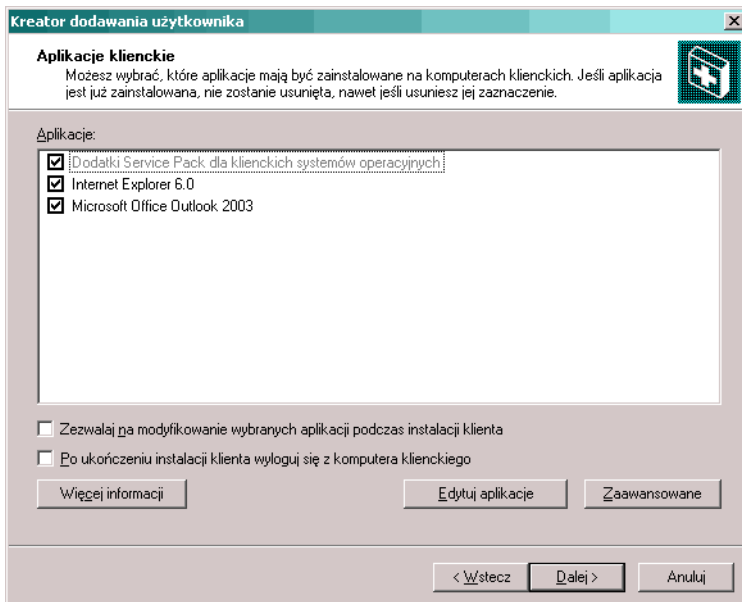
Kreator dodawania użytkownika

Aplikacje klienckie
Możesz wybrać, które aplikacje mają być zainstalowane na komputerach klienckich. Jeśli aplikacja jest już zainstalowana, nie zostanie usunięta, nawet jeśli usuniesz jej zaznaczenie.

Aplikacje:

☑ Dodatki Service Pack dla klienckich systemów operacyjnych
☑ Internet Explorer 6.0
☑ Microsoft Office Outlook 2003

☐ Zezwalaj na modyfikowanie wybranych aplikacji podczas instalacji klienta
☐ Po ukończeniu instalacji klienta wyloguj się z komputera klienckiego

Więcej informacji
Edytuj aplikacje
Zaawansowane

< Wstecz
Dalej >
Anuluj